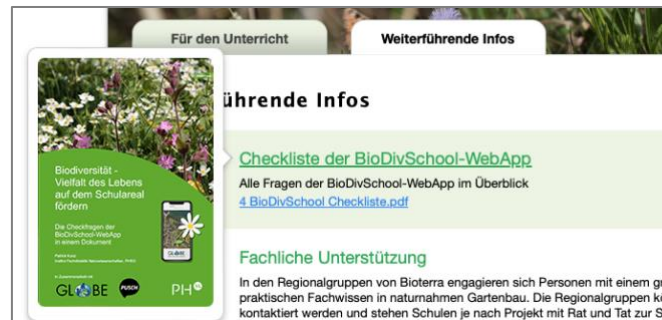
Für den Unterricht

Weiterführende Infos

ührende Infos

Biodiversität - Vielfalt des Lebens auf dem Schulareal fördern

Die Checkfragen der BioDivSchool-WebApp in einem Dokument

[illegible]

GLOBE

PUSCH

PH

Checkliste der BioDivSchool-WebApp

Alle Fragen der BioDivSchool-WebApp im Überblick

4 BioDivSchool Checkliste.pdf

Fachliche Unterstützung

In den Regionalgruppen von Bioterra engagieren sich Personen mit einem gu praktischen Fachwissen in naturnahmen Gartenbau. Die Regionalgruppen k kontaktiert werden und stehen Schulen je nach Projekt mit Rat und Tat zur S